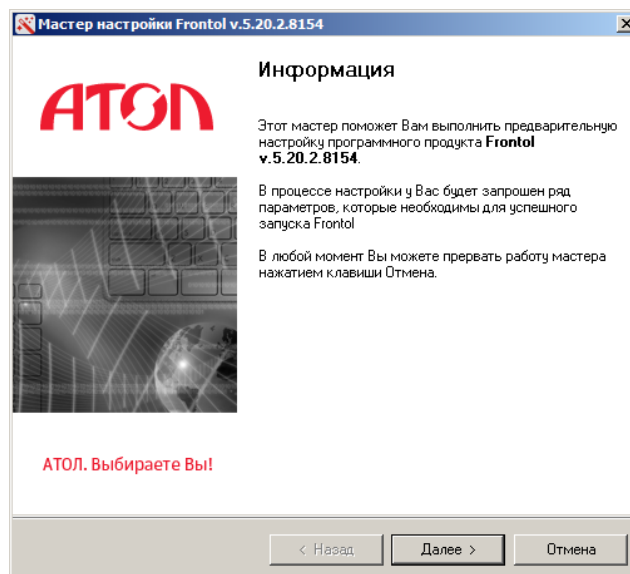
Мастер настройки Frontol v.5.20.2.8154

АТОЛ

Информация

Этот мастер поможет Вам выполнить предварительную настройку программного продукта **Frontol v.5.20.2.8154**.

В процессе настройки у Вас будет запрошен ряд параметров, которые необходимы для успешного запуска Frontol

В любой момент Вы можете прервать работу мастера нажатием клавиши Отмена.

АТОЛ. Выбираете Вы!

< Назад

Далее >

Отмена